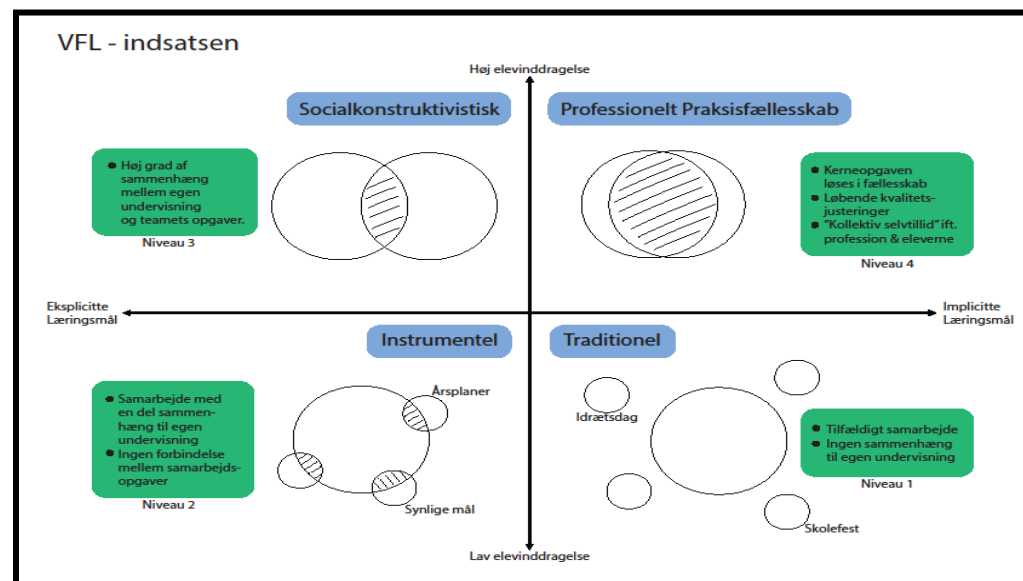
VFL - indsatsen

Høj elevinddragelse

Socialkonstruktivistisk

Professionelt Praksisfællesskab

Høj grad af sammenhæng mellem egen undervisning og teamets opgaver.

Niveau 3

Kerneopgaven løses i fællesskab
Løbende kvalitetsjusteringer
"Kollektiv selvtillid" ift. profession & eleverne

Niveau 4

Eksplicitte Læringsmål

Implicitte Læringsmål

Instrumentel

Traditionel

Samarbejde med en del sammenhæng til egen undervisning
Ingen forbindelse mellem samarbejdsopgaver

Niveau 2

Årsplaner

Synlige mål

Idrætsdag

Tilfældigt samarbejde
Ingen sammenhæng til egen undervisning

Niveau 1

Skolefest

Lav elevinddragelse